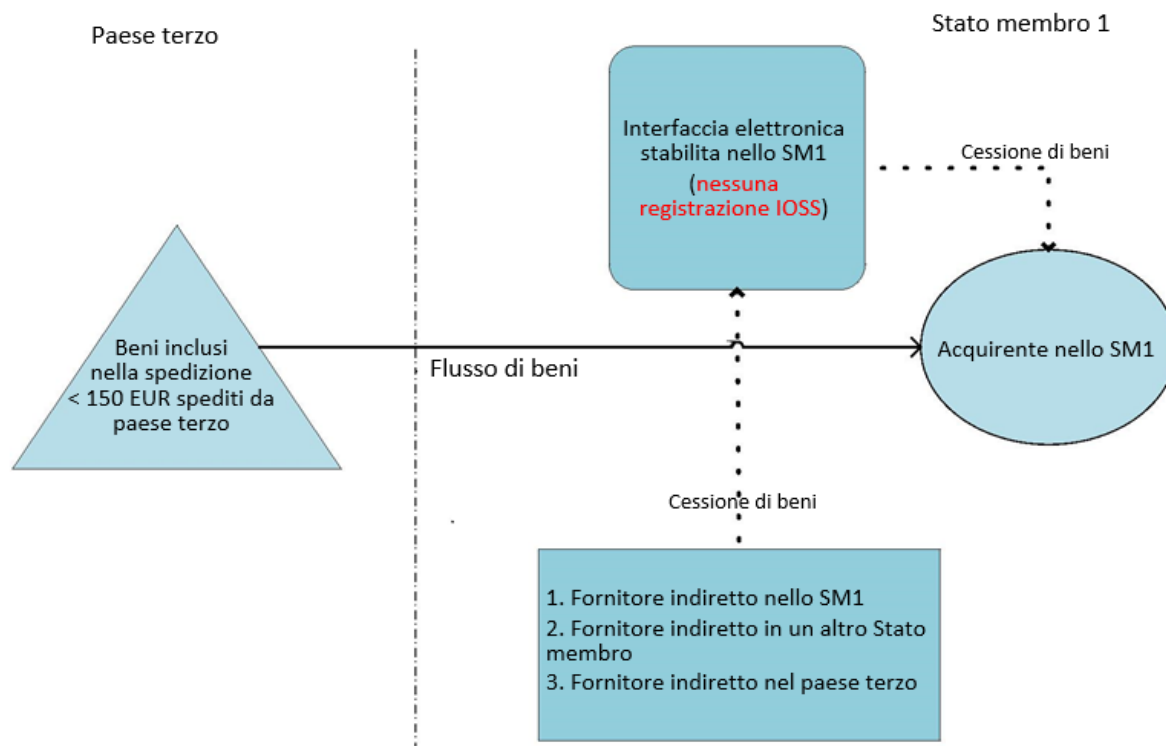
Paese terzo

Stato membro 1

Interfaccia elettronica stabilita nello SM1 (nessuna registrazione IOSS)

Cessione di beni

Beni inclusi nella spedizione < 150 EUR spediti da paese terzo

Flusso di beni

Acquirente nello SM1

Cessione di beni

1. Fornitore indiretto nello SM1
2. Fornitore indiretto in un altro Stato membro
3. Fornitore indiretto nel paese terzo